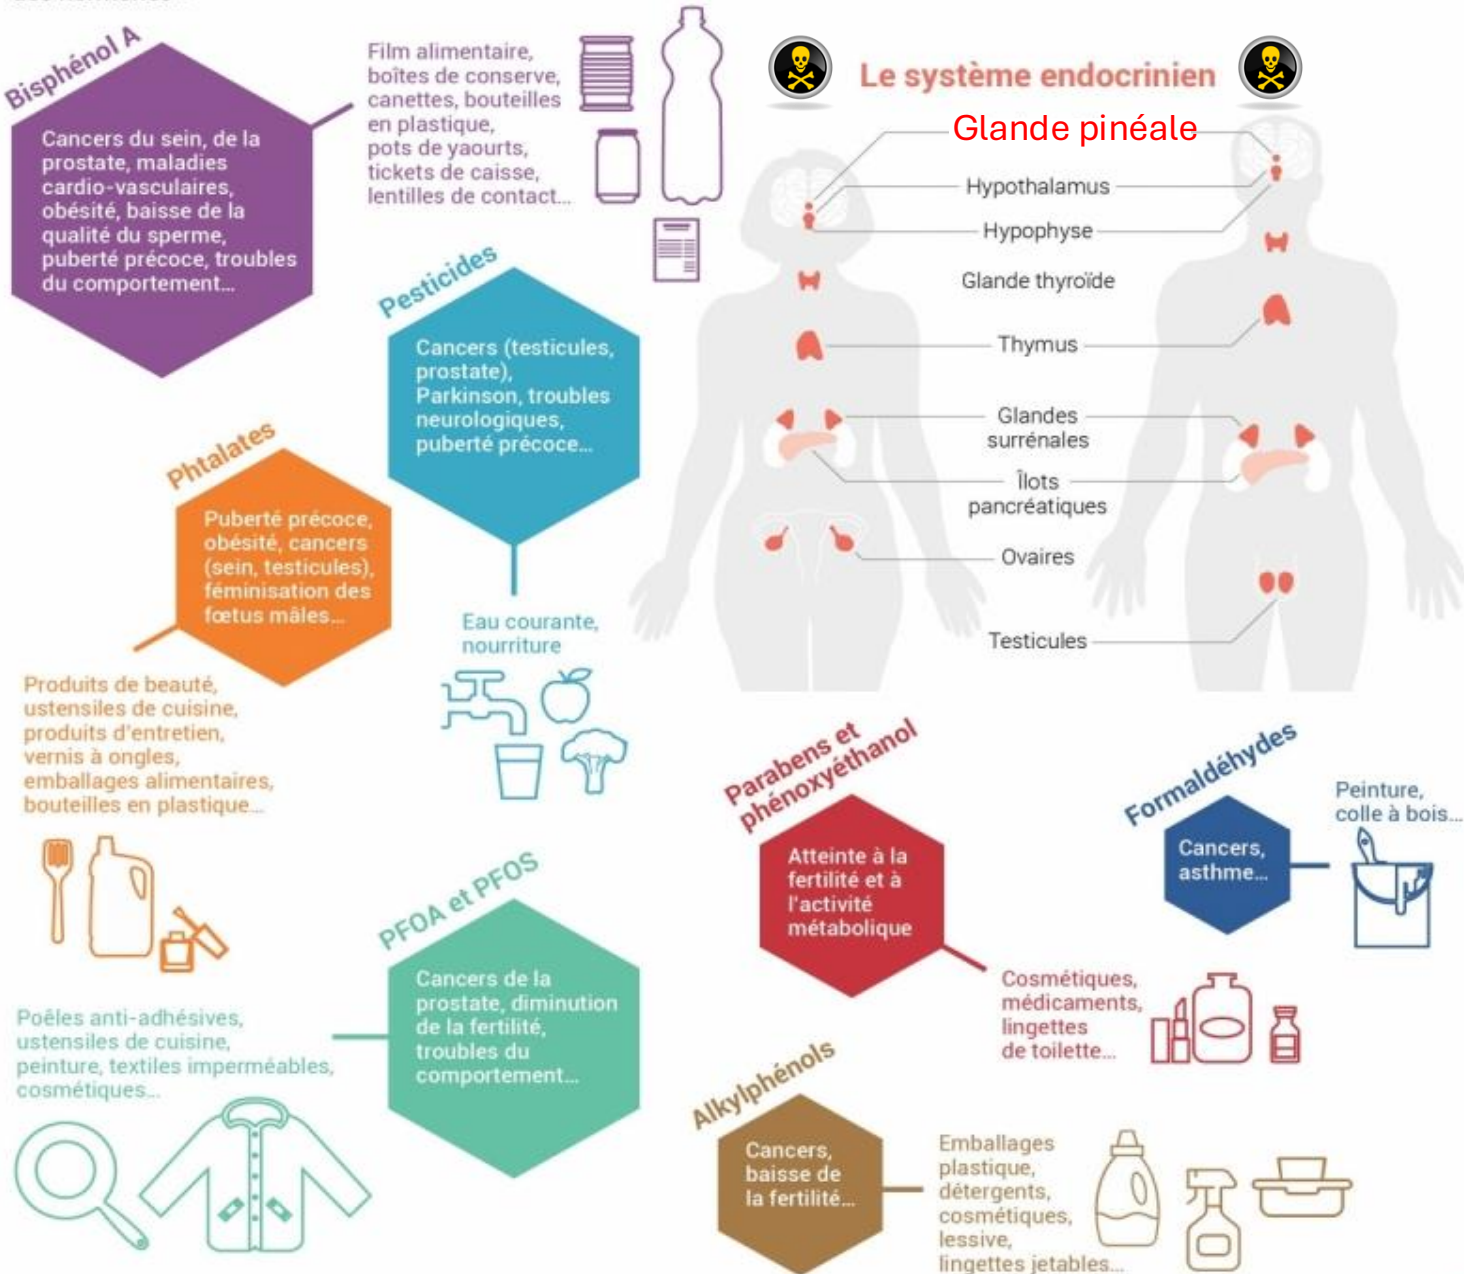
Bisphénol A

Cancers du sein, de la prostate, maladies cardio-vasculaires, obésité, baisse de la qualité du sperme, puberté précoce, troubles du comportement…

Film alimentaire, boîtes de conserve, canettes, bouteilles en plastique, pots de yaourts, tickets de caisse, lentilles de contact…

Le système endocrinien

Glande pinéale

Hypothalamus

Hypophyse

Glande thyroïde

Thymus

Glandes surrénales

Îlots pancréatiques

Ovaires

Testicules

Pesticides

Cancers (testicules, prostate), Parkinson, troubles neurologiques, puberté précoce…

Eau courante, nourriture

Phtalates

Puberté précoce, obésité, cancers (sein, testicules), féminisation des fœtus mâles…

Produits de beauté, ustensiles de cuisine, produits d'entretien, vernis à ongles, emballages alimentaires, bouteilles en plastique…

PFOA et PFOS

Cancers de la prostate, diminution de la fertilité, troubles du comportement…

Poêles anti-adhésives, ustensiles de cuisine, peinture, textiles imperméables, cosmétiques…

Parabens et phénoxyéthanol

Atteinte à la fertilité et à l'activité métabolique

Cosmétiques, médicaments, lingettes de toilette…

Formaldéhydes

Cancers, asthme…

Peinture, colle à bois…

Alkylphénols

Cancers, baisse de la fertilité…

Emballages plastique, détergents, cosmétiques, lessive, lingettes jetables…